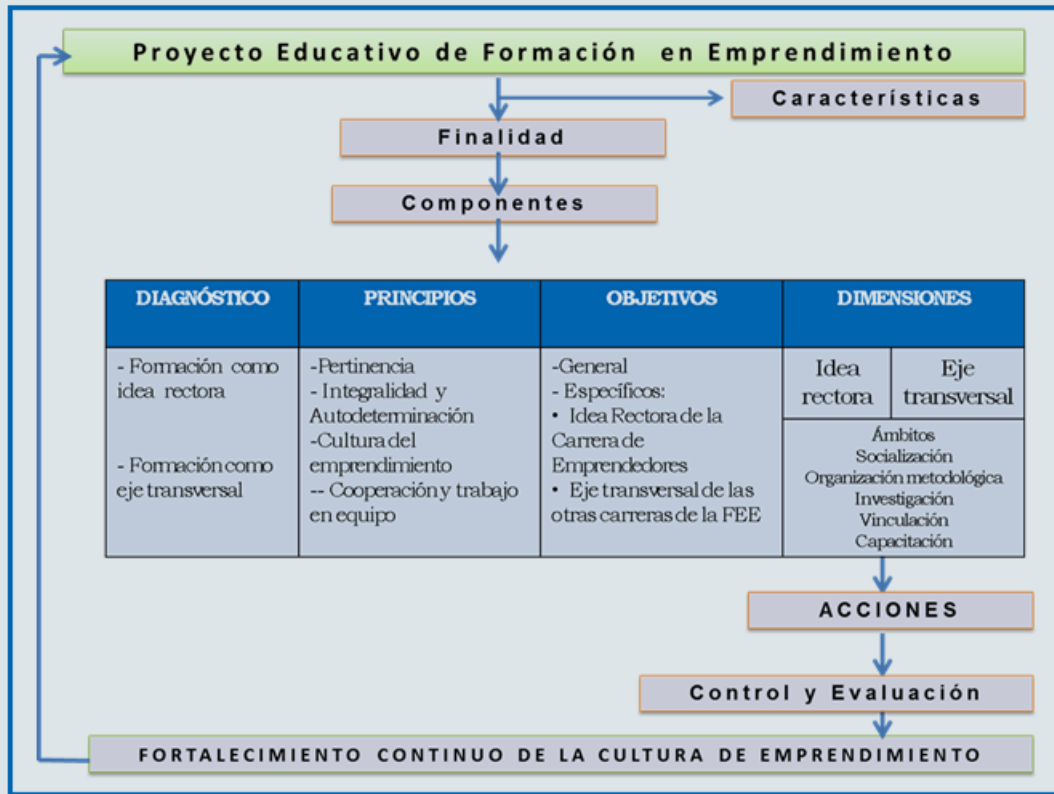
Proyecto Educativo de Formación en Emprendimiento

Características

Finalidad

Componentes

| DIAGNÓSTICO | PRINCIPIOS | OBJETIVOS | DIMENSIONES | |
|---|---|---|---|---|
| - Formación como idea rectora<br><br>- Formación como eje transversal | -Pertinencia<br>- Integralidad y Autodeterminación<br>-Cultura del emprendimiento<br>-- Cooperación y trabajo en equipo | -General<br>- Específicos:<br>• Idea Rectora de la Carrera de Emprendedores<br>• Eje transversal de las otras carreras de la FEE | Idea rectora | Eje transversal |
| | | | Ámbitos<br>Socialización<br>Organización metodológica<br>Investigación<br>Vinculación<br>Capacitación | |

ACCIONES

Control y Evaluación

FORTALECIMIENTO CONTINUO DE LA CULTURA DE EMPRENDIMIENTO